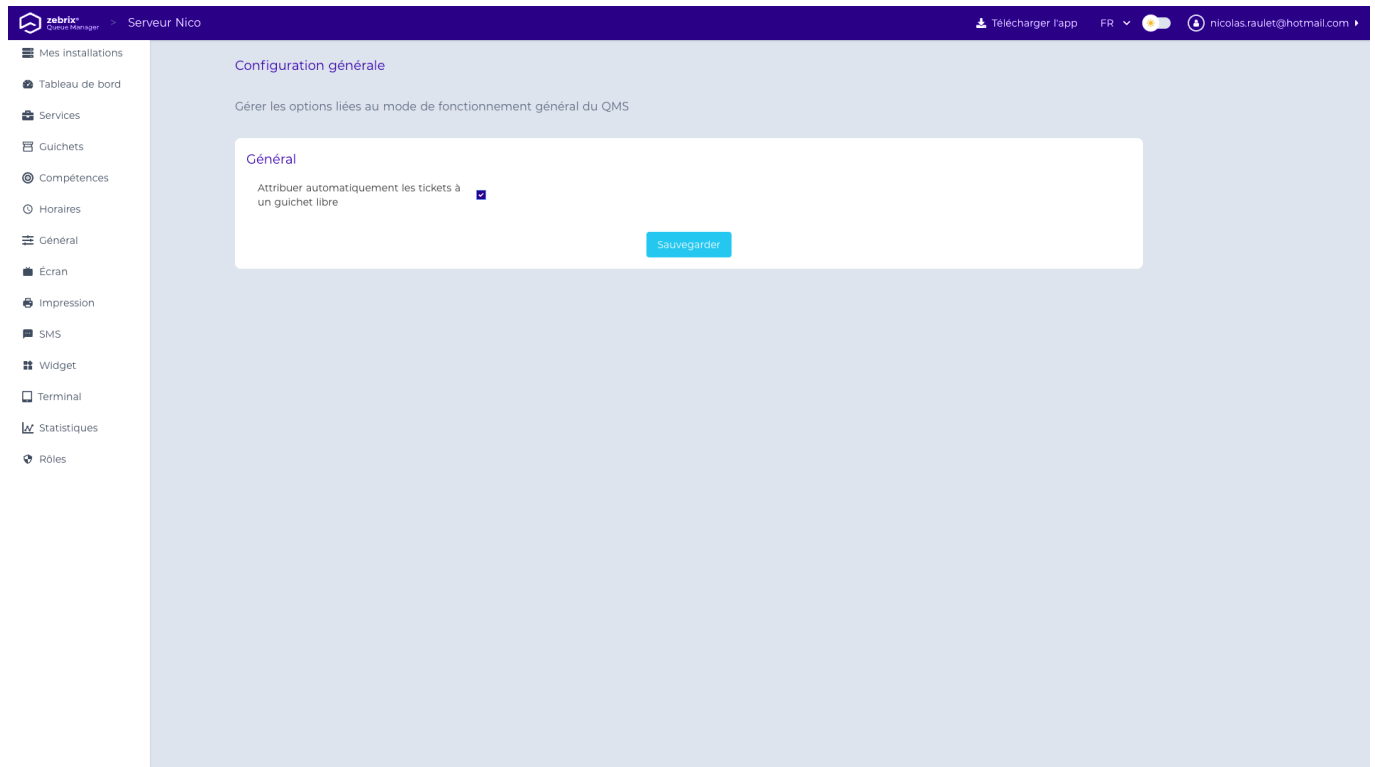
zebrix® Queue Manager > Serveur Nico

Télécharger l'app FR nicolas.raulet@hotmail.com

Mes installations
Tableau de bord
Services
Guichets
Compétences
Horaires
Général
Écran
Impression
SMS
Widget
Terminal
Statistiques
Rôles

Configuration générale

Gérer les options liées au mode de fonctionnement général du QMS

Général

Attribuer automatiquement les tickets à un guichet libre

Sauvegarder